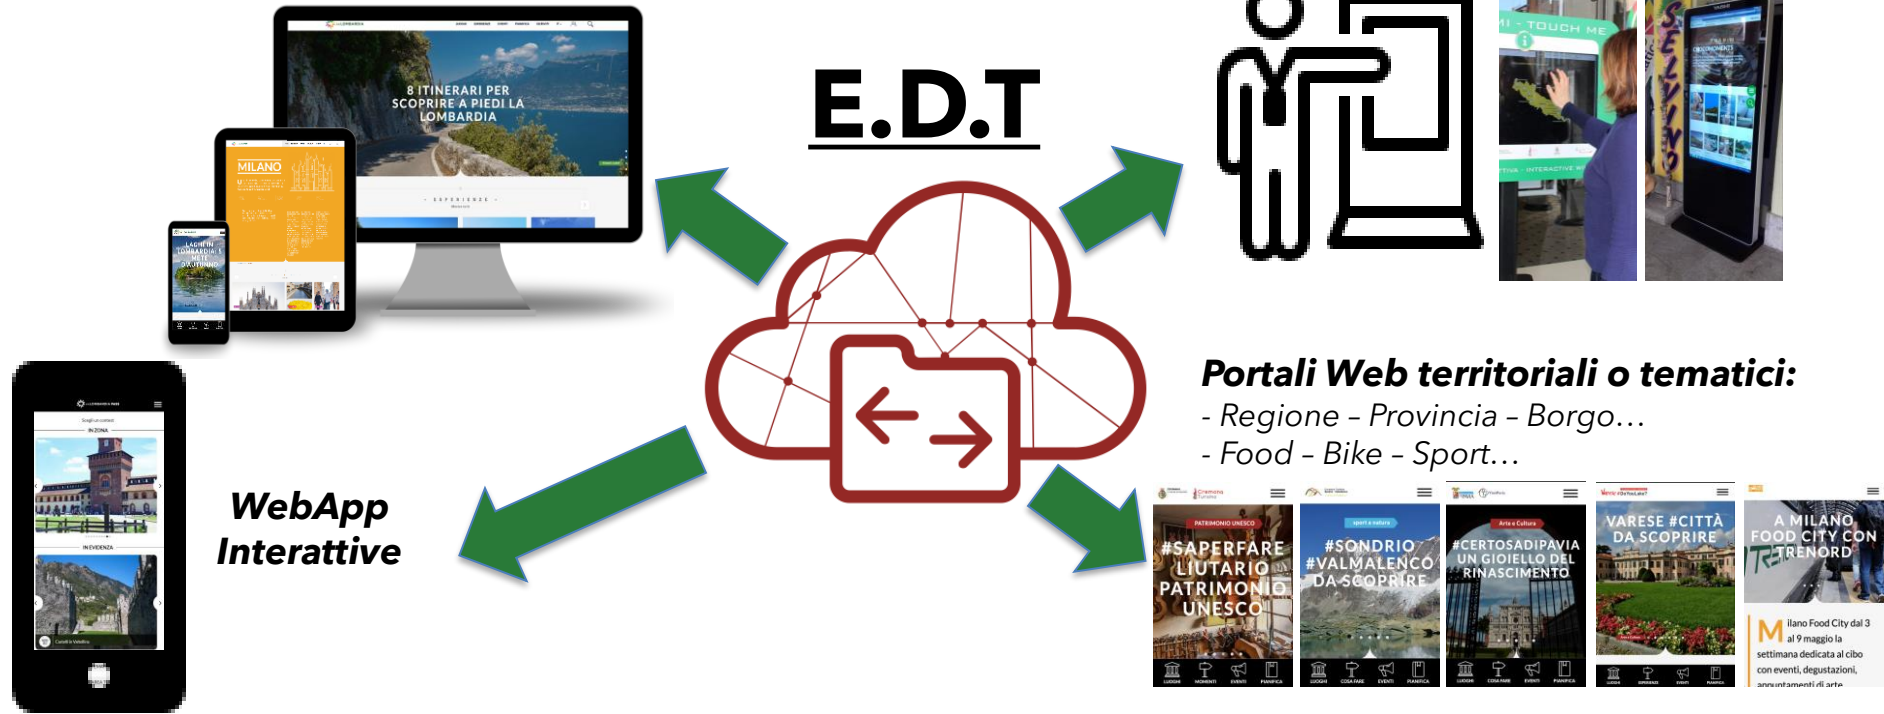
E.D.T

8 ITINERARI PER SCOPRIRE A PIEDI LA LOMBARDIA

MILANO

LAGHI IN LOMBARDIA: 5 METE DA VISITARE

TOUCH ME

Portali Web territoriali o tematici:
- Regione – Provincia – Borgo…
- Food – Bike – Sport…

WebApp Interattive

IN ZONA

IN EVIDENZA

PATRIMONIO UNESCO
#SAPERFARE LIUTARIO PATRIMONIO UNESCO

#SONDRIO #VALMALENCO DA SCOPRIRE

#CERTOSADIPAVIA UN GIOIELLO DEL RINASCIMENTO

VARESE #CITTÀ DA SCOPRIRE

A MILANO FOOD CITY CON TRENORD

Milano Food City dal 3 al 9 maggio la settimana dedicata al cibo con eventi, degustazioni, appuntamenti di arte